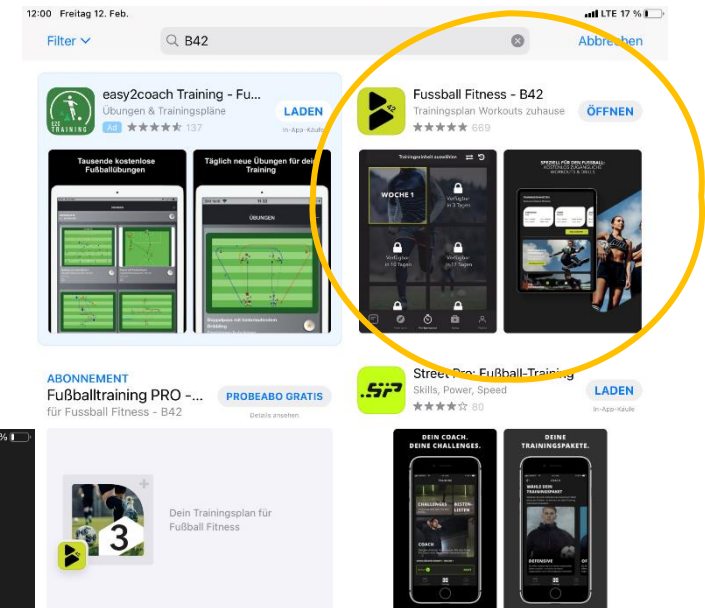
12:00 Freitag 12. Feb.

LTE 17 %

Filter

B42

Abbrechen

easy2coach Training - Fu...
Übungen & Trainingspläne
Ad ★★★★★ 137

LADEN
In-App-Käufe

Tausende kostenlose Fußballübungen

Täglich neue Übungen für dein Training

ÜBUNGEN

Fussball Fitness - B42
Trainingsplan Workouts zuhause
★★★★★ 669

ÖFFNEN

Trainingseinheit auswählen

WOCHE 1

Verfügbar in 3 Tagen

Verfügbar in 10 Tagen

Verfügbar in 17 Tagen

SPEZIELL FÜR DEN FUSSBALL: KOSTENLOS ZUGÄNGLICHE WORKOUTS & SKILLS

ABONNEMENT
Fußballtraining PRO -...
für Fussball Fitness - B42

PROBEABO GRATIS
Details ansehen

Dein Trainingsplan für Fußball Fitness

3

Street Pro: Fußball-Training
Skills, Power, Speed
★★★★☆ 80

LADEN
In-App-Käufe

DEIN COACH. DEINE CHALLENGES.

CHALLENGES

BESTENLISTEN

COACH

DEINE TRAININGSPAKETE.

WÄHLE DEIN TRAININGSPAKET

DEFENSIVE